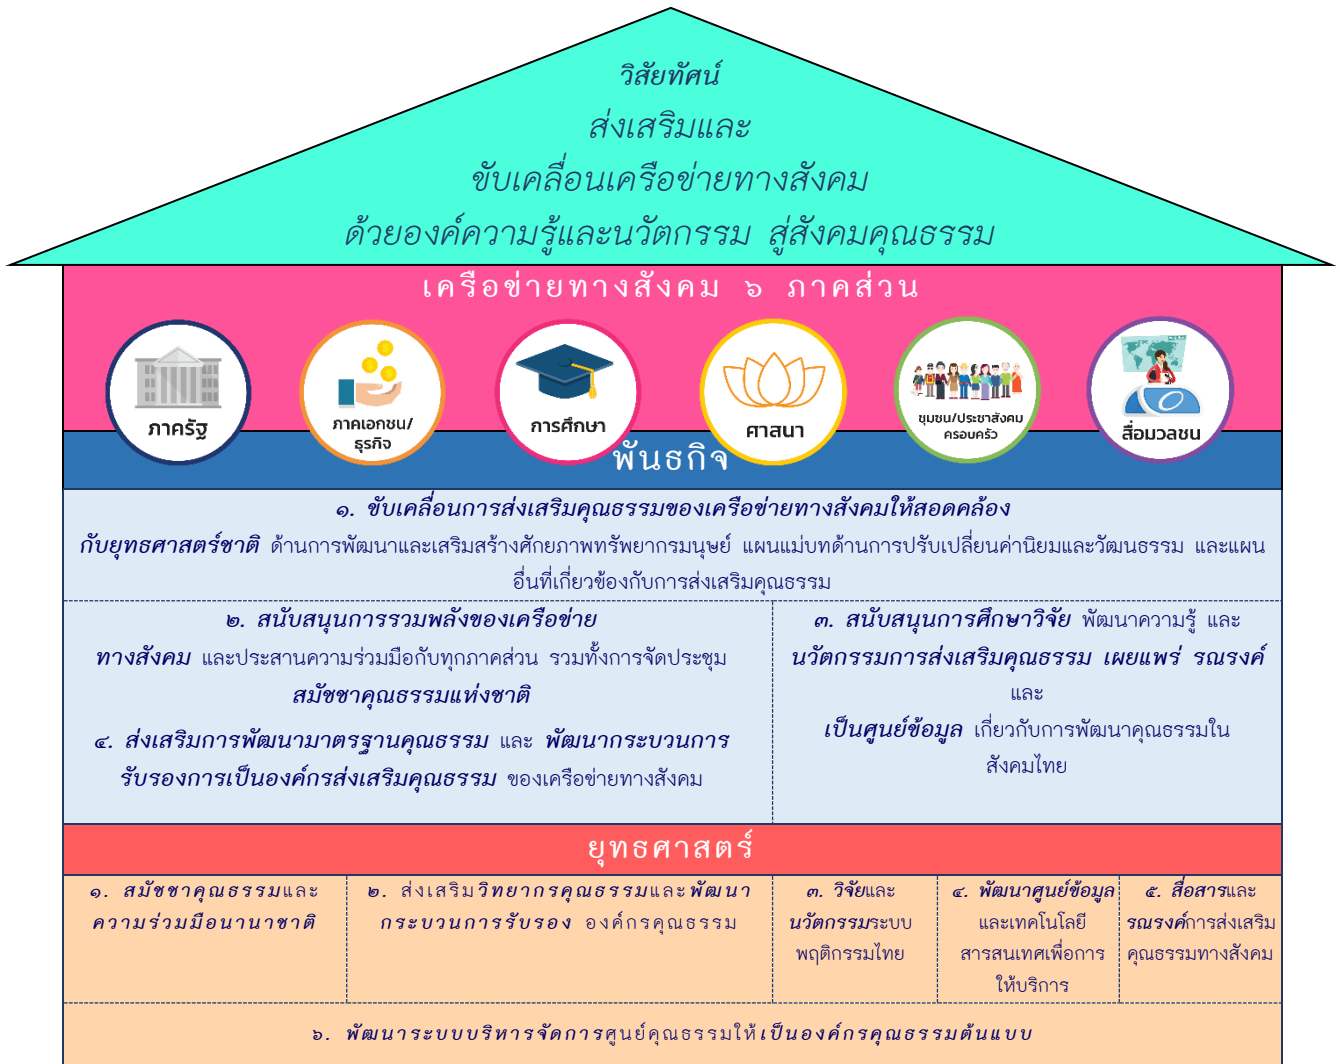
วิสัยทัศน์

ส่งเสริมและ

ขับเคลื่อนเครือข่ายทางสังคม

ด้วยองค์ความรู้และนวัตกรรม สู่สังคมคุณธรรม

เครือข่ายทางสังคม ๖ ภาคส่วน

ภาครัฐ

ภาคเอกชน/ธุรกิจ

การศึกษา

ศาสนา

ชุมชน/ประชาสังคม ครอบครัว

สื่อมวลชน

พันธกิจ

๑. ขับเคลื่อนการส่งเสริมคุณธรรมของเครือข่ายทางสังคมให้สอดคล้องกับยุทธศาสตร์ชาติ ด้านการพัฒนาและเสริมสร้างศักยภาพทรัพยากรมนุษย์ แผนแม่บทด้านการปรับเปลี่ยนค่านิยมและวัฒนธรรม และแผนอื่นที่เกี่ยวข้องกับการส่งเสริมคุณธรรม

๒. สนับสนุนการรวมพลังของเครือข่ายทางสังคม และประสานความร่วมมือกับทุกภาคส่วน รวมทั้งการจัดประชุมสมัชชาคุณธรรมแห่งชาติ

๔. ส่งเสริมการพัฒนามาตรฐานคุณธรรม และ พัฒนากระบวนการรับรองการเป็นองค์กรส่งเสริมคุณธรรม ของเครือข่ายทางสังคม

๓. สนับสนุนการศึกษาวิจัย พัฒนาความรู้ และนวัตกรรมการส่งเสริมคุณธรรม เผยแพร่ รณรงค์ และ เป็นศูนย์ข้อมูล เกี่ยวกับการพัฒนาคุณธรรมในสังคมไทย

ยุทธศาสตร์

| ๑. สมัชชาคุณธรรมและความร่วมมือนานาชาติ | ๒. ส่งเสริมวิทยาการคุณธรรมและพัฒนากระบวนการรับรอง องค์กรคุณธรรม | ๓. วิจัยและนวัตกรรมระบบพฤติกรรมไทย | ๔. พัฒนาศูนย์ข้อมูลและเทคโนโลยีสารสนเทศเพื่อการให้บริการ | ๕. สื่อสารและรณรงค์การส่งเสริมคุณธรรมทางสังคม |
|---|---|---|---|---|

๖. พัฒนาระบบบริหารจัดการศูนย์คุณธรรมให้เป็นองค์กรคุณธรรมต้นแบบ